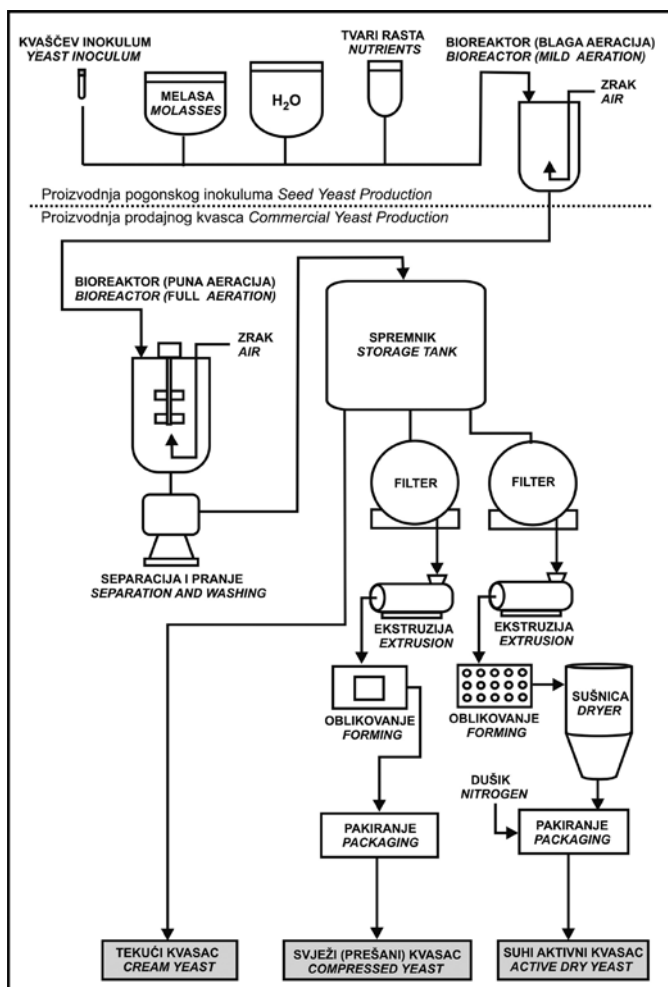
KVAŠČEV INOKULUM
YEAST INOCULUM

MELASA
MOLASSES

$H_2O$

TVARI RASTA
NUTRIENTS

BIOREAKTOR (BLAGA AERACIJA)
BIOREACTOR (MILD AERATION)

ZRAK
AIR

Proizvodnja pogonskog inokuluma Seed Yeast Production

Proizvodnja prodajnog kvasca Commercial Yeast Production

BIOREAKTOR (PUNA AERACIJA)
BIOREACTOR (FULL AERATION)

ZRAK
AIR

SPREMNIK
STORAGE TANK

FILTER

FILTER

SEPARACIJA I PRANJE
SEPARATION AND WASHING

EKSTRUZIJA
EXTRUSION

EKSTRUZIJA
EXTRUSION

OBLIKOVANJE
FORMING

OBLIKOVANJE
FORMING

SUŠNICA
DRYER

DUŠIK
NITROGEN

PAKIRANJE
PACKAGING

PAKIRANJE
PACKAGING

TEKUĆI KVASAC
CREAM YEAST

SVJEŽI (PREŠANI) KVASAC
COMPRESSED YEAST

SUHI AKTIVNI KVASAC
ACTIVE DRY YEAST